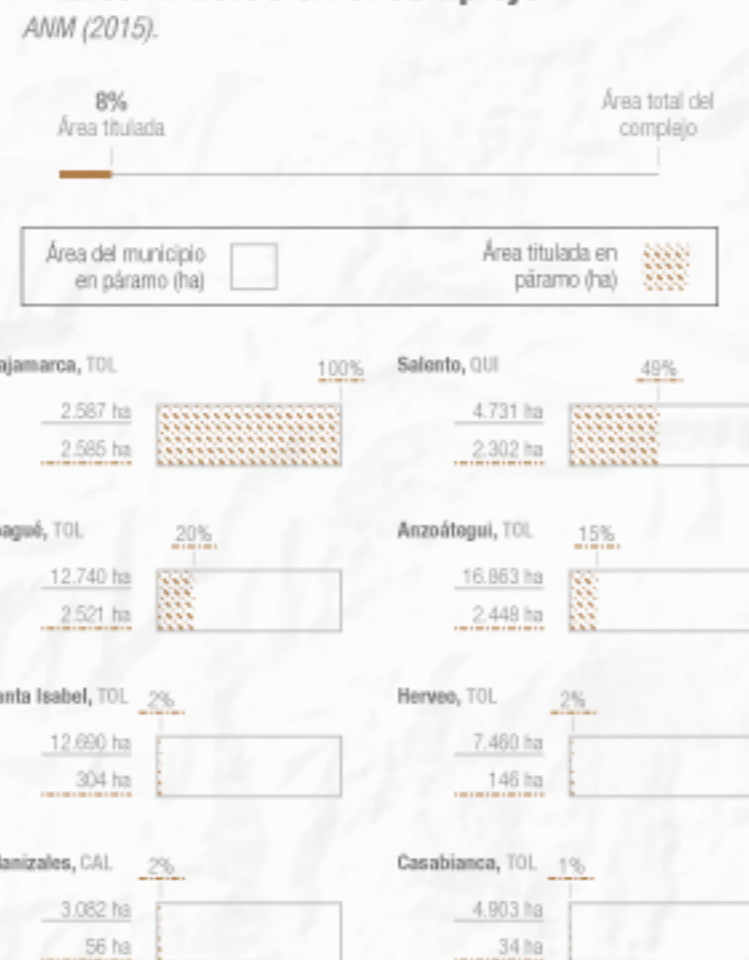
ANM (2015).

8%
Área titulada

Área total del complejo

Área del municipio en páramo (ha)

Área titulada en páramo (ha)

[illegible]ajamarca, TOL
100%
2.587 ha
2.585 ha

Salento, QUI
49%
4.731 ha
2.302 ha

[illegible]agué, TOL
20%
12.740 ha
2.521 ha

Anzoátegui, TOL
15%
16.863 ha
2.448 ha

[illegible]nta Isabel, TOL
2%
12.690 ha
304 ha

Herveo, TOL
2%
7.460 ha
146 ha

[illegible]anizales, CAL
2%
3.082 ha
56 ha

Casabianca, TOL
1%
4.903 ha
34 ha